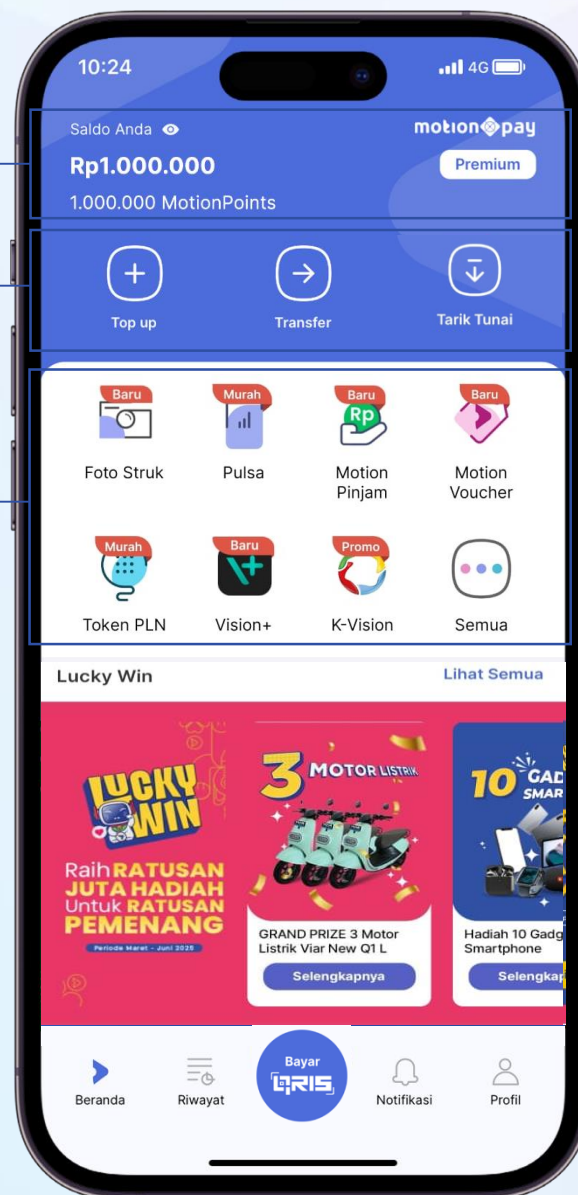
10:24
4G

Saldo Anda
motion pay
Rp1.000.000
Premium
1.000.000 MotionPoints

Top up
Transfer
Tarik Tunai

Baru
Foto Struk
Murah
Pulsa
Baru
Rp
Motion Pinjam
Baru
Motion Voucher

Murah
Token PLN
Baru
Vision+
Promo
K-Vision
Semua

Lucky Win
Lihat Semua

LUCKY WIN
Raih RATUSAN JUTA HADIAH Untuk RATUSAN PEMENANG
Periode Maret - Juni 2025

3 MOTOR LISTRIK
GRAND PRIZE 3 Motor Listrik Viar New Q1 L
Selengkapnya

10 GAD SMAR
Hadiah 10 Gadg Smartphone
Selengkap

Beranda
Riwayat
Bayar
QRIS
Notifikasi
Profil